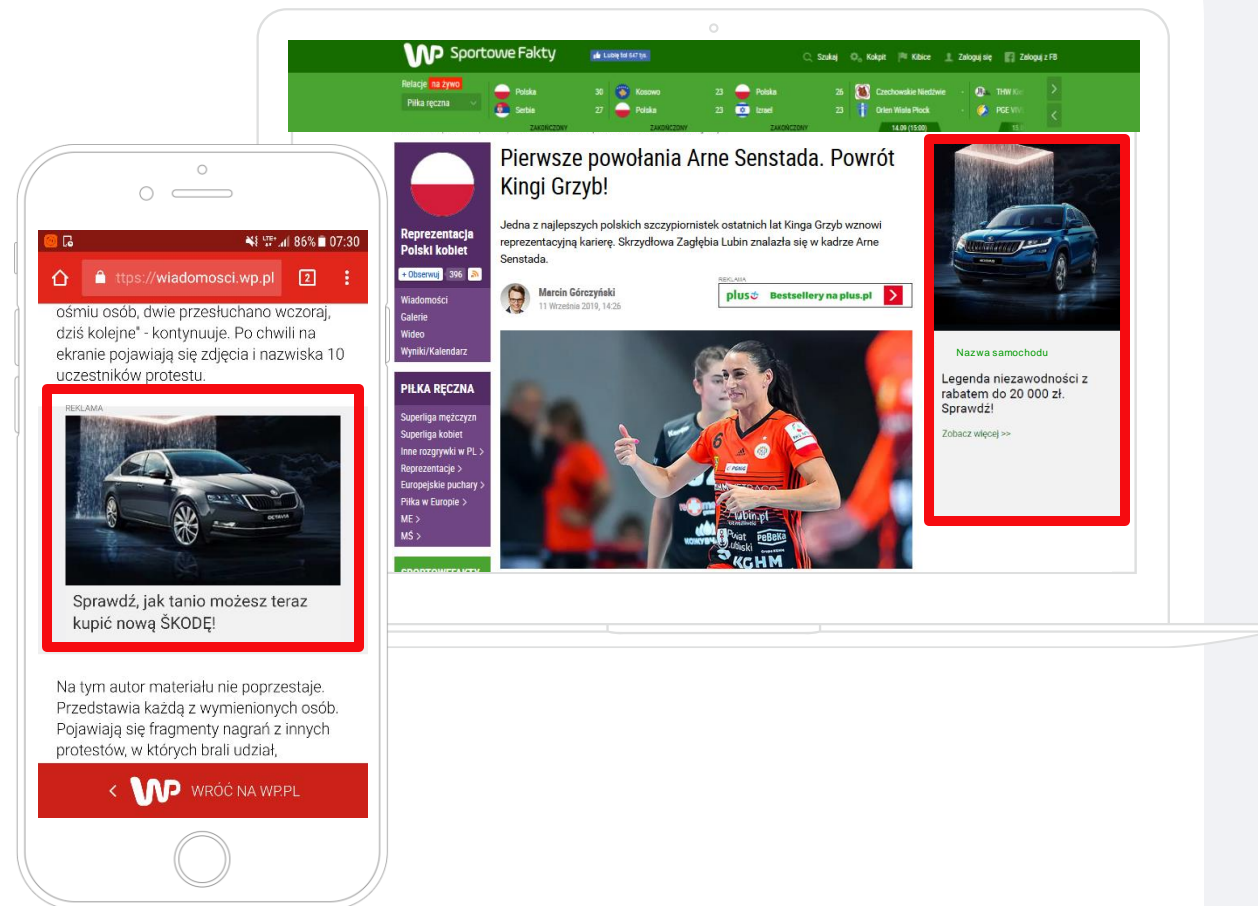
WP Sportowe Fakty

Lubię to! 647 tys.

Szukaj Kokpit Kibice Zaloguj się Zaloguj z FB

Relacje na żywo

Piłka ręczna

| Polska | 30 | Kosowo | 23 | Polska | 26 | Czechowskie Niedźwie | - | THW Kie |
|---|---|---|---|---|---|---|---|---|
| Serbia | 27 | Polska | 23 | Izrael | 23 | Orlen Wisła Płock | - | PGE VIV |
| ZAKOŃCZONY | | ZAKOŃCZONY | | ZAKOŃCZONY | | 14.09 (15:00) | | |

Reprezentacja Polski kobiet

+ Obserwuj 396

Wiadomości
Galerie
Wideo
Wyniki/Kalendarz

PIŁKA RĘCZNA

Superliga mężczyzn
Superliga kobiet
Inne rozgrywki w PL >
Reprezentacje >
Europejskie puchary >
Piłka w Europie >
ME >
MŚ >

Pierwsze powołania Arne Senstada. Powrót Kingi Grzyb!

Jedna z najlepszych polskich szczypiornistek ostatnich lat Kinga Grzyb wznowi reprezentacyjną karierę. Skrzydłowa Zagłębia Lubin znalazła się w kadrze Arne Senstada.

Marcin Górczyński
11 Września 2019, 14:26

REKLAMA
plus Bestsellery na plus.pl

Nazwa samochodu

Legenda niezawodności z rabatem do 20 000 zł. Sprawdź!

Zobacz więcej >>

86% 07:30

ttps://wiadomosci.wp.pl 2

ośmiu osób, dwie przesłuchano wczoraj, dziś kolejne" - kontynuuje. Po chwili na ekranie pojawiają się zdjęcia i nazwiska 10 uczestników protestu.

REKLAMA

Sprawdź, jak tanio możesz teraz kupić nową ŠKODĘ!

Na tym autor materiału nie poprzestaje. Przedstawia każdą z wymienionych osób. Pojawiają się fragmenty nagrań z innych protestów, w których brali udział,

< WP WRÓĆ NA WP.PL